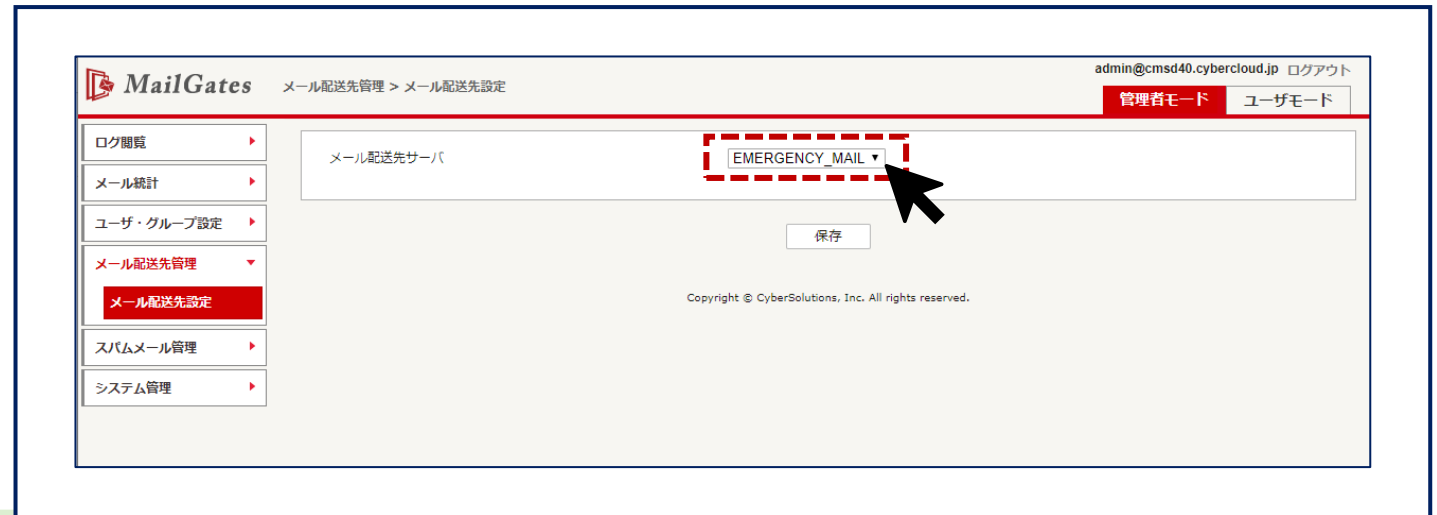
MailGates メール配送先管理 > メール配送先設定

admin@cmsd40.cybercloud.jp ログアウト

管理者モード ユーザモード

ログ閲覧
メール統計
ユーザ・グループ設定
メール配送先管理
メール配送先設定
スパムメール管理
システム管理

メール配送先サーバ EMERGENCY_MAIL ▾

保存

Copyright © CyberSolutions, Inc. All rights reserved.